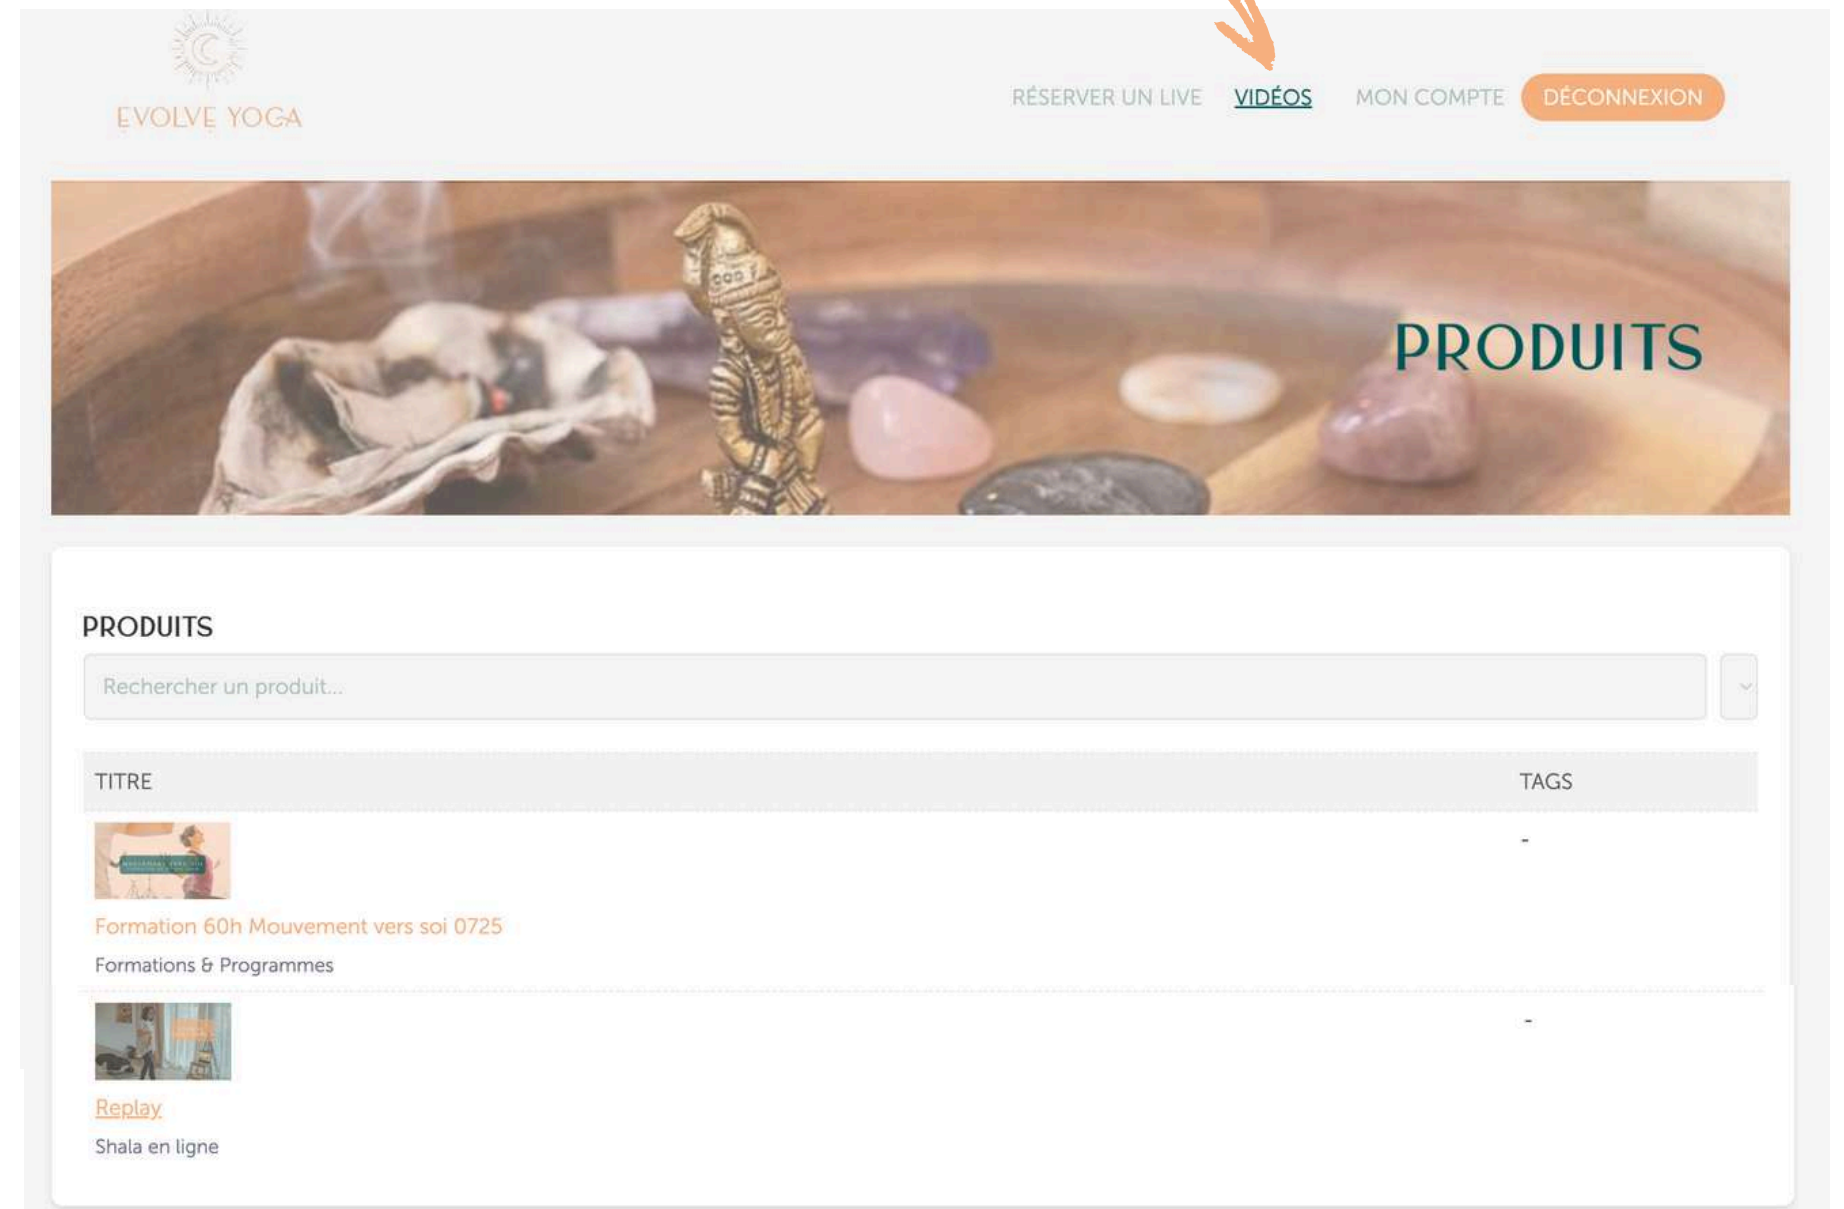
EVOLVE YOGA

RÉSERVER UN LIVE VIDÉOS MON COMPTE DÉCONNEXION

PRODUITS

PRODUITS

Rechercher un produit...

| TITRE | TAGS |
|---|---|
| Formation 60h Mouvement vers soi 0725<br>Formations & Programmes | - |
| Replay<br>Shala en ligne | - |